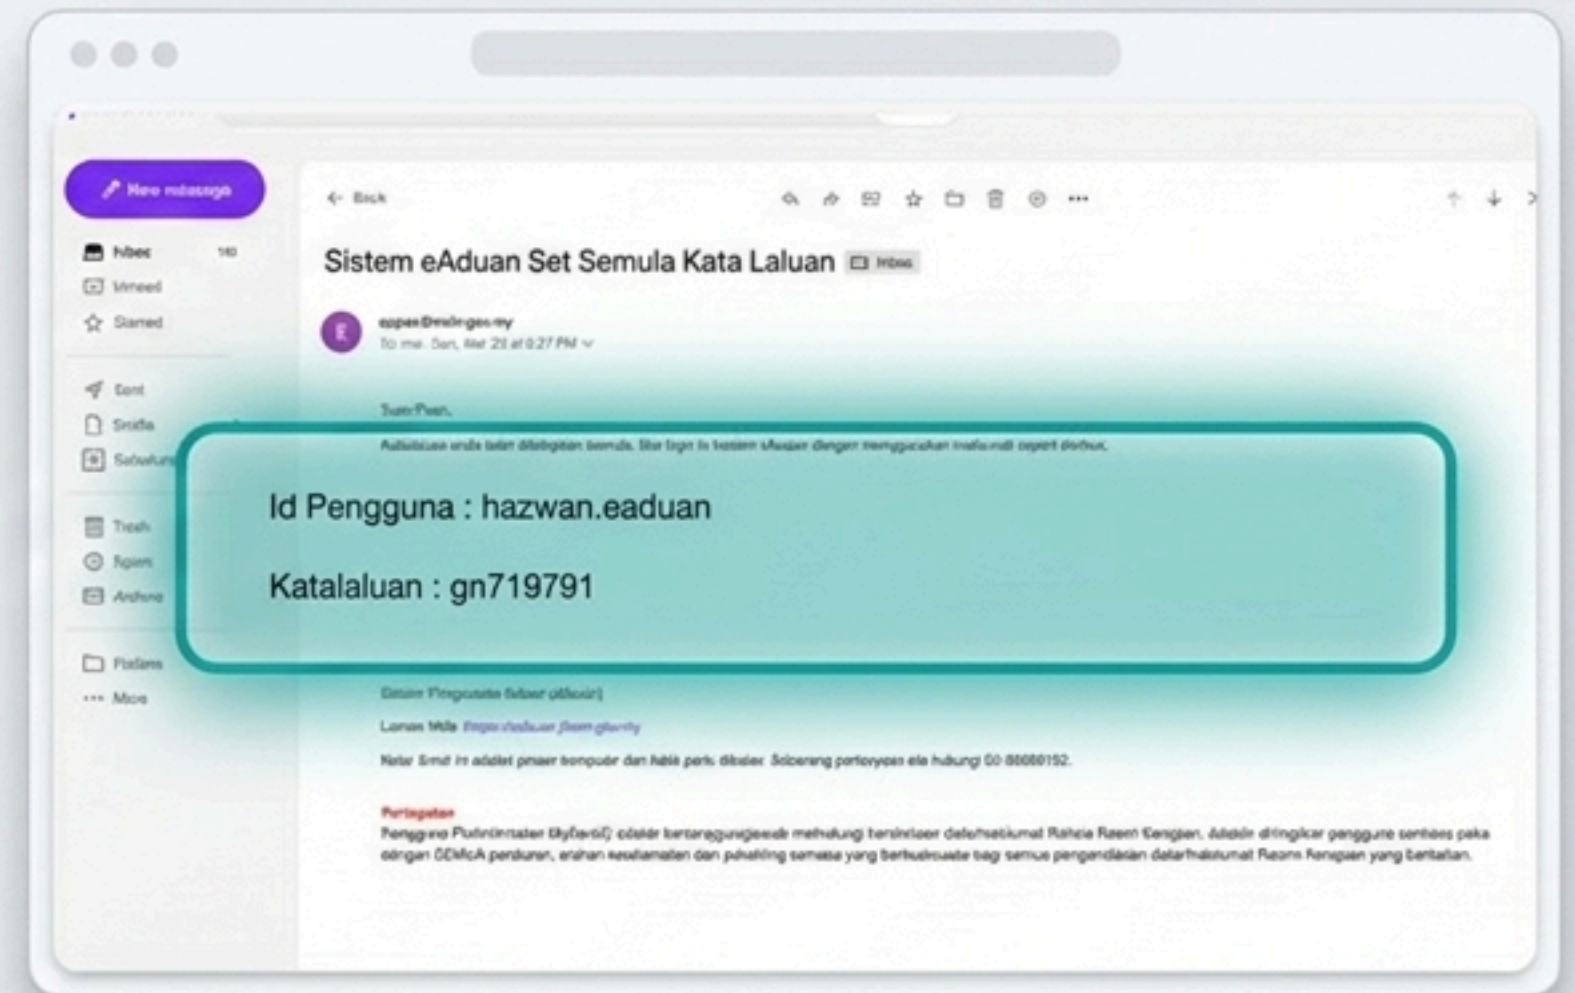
New message

Inbox 140
Unread
Starred

Sent
Snidla
Sabalun

Trash
Spam
Archive

Folders
More

Back

Sistem eAduan Set Semula Kata Laluan Inbox

E
eppan@eadngen.my
To me. Sun, Mar 23 at 6:27 PM

Tuan/Puan,

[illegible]

Id Pengguna : hazwan.eaduan

Katalaluan : gn719791

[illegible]

Laman Web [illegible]

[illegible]

Peringatan

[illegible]